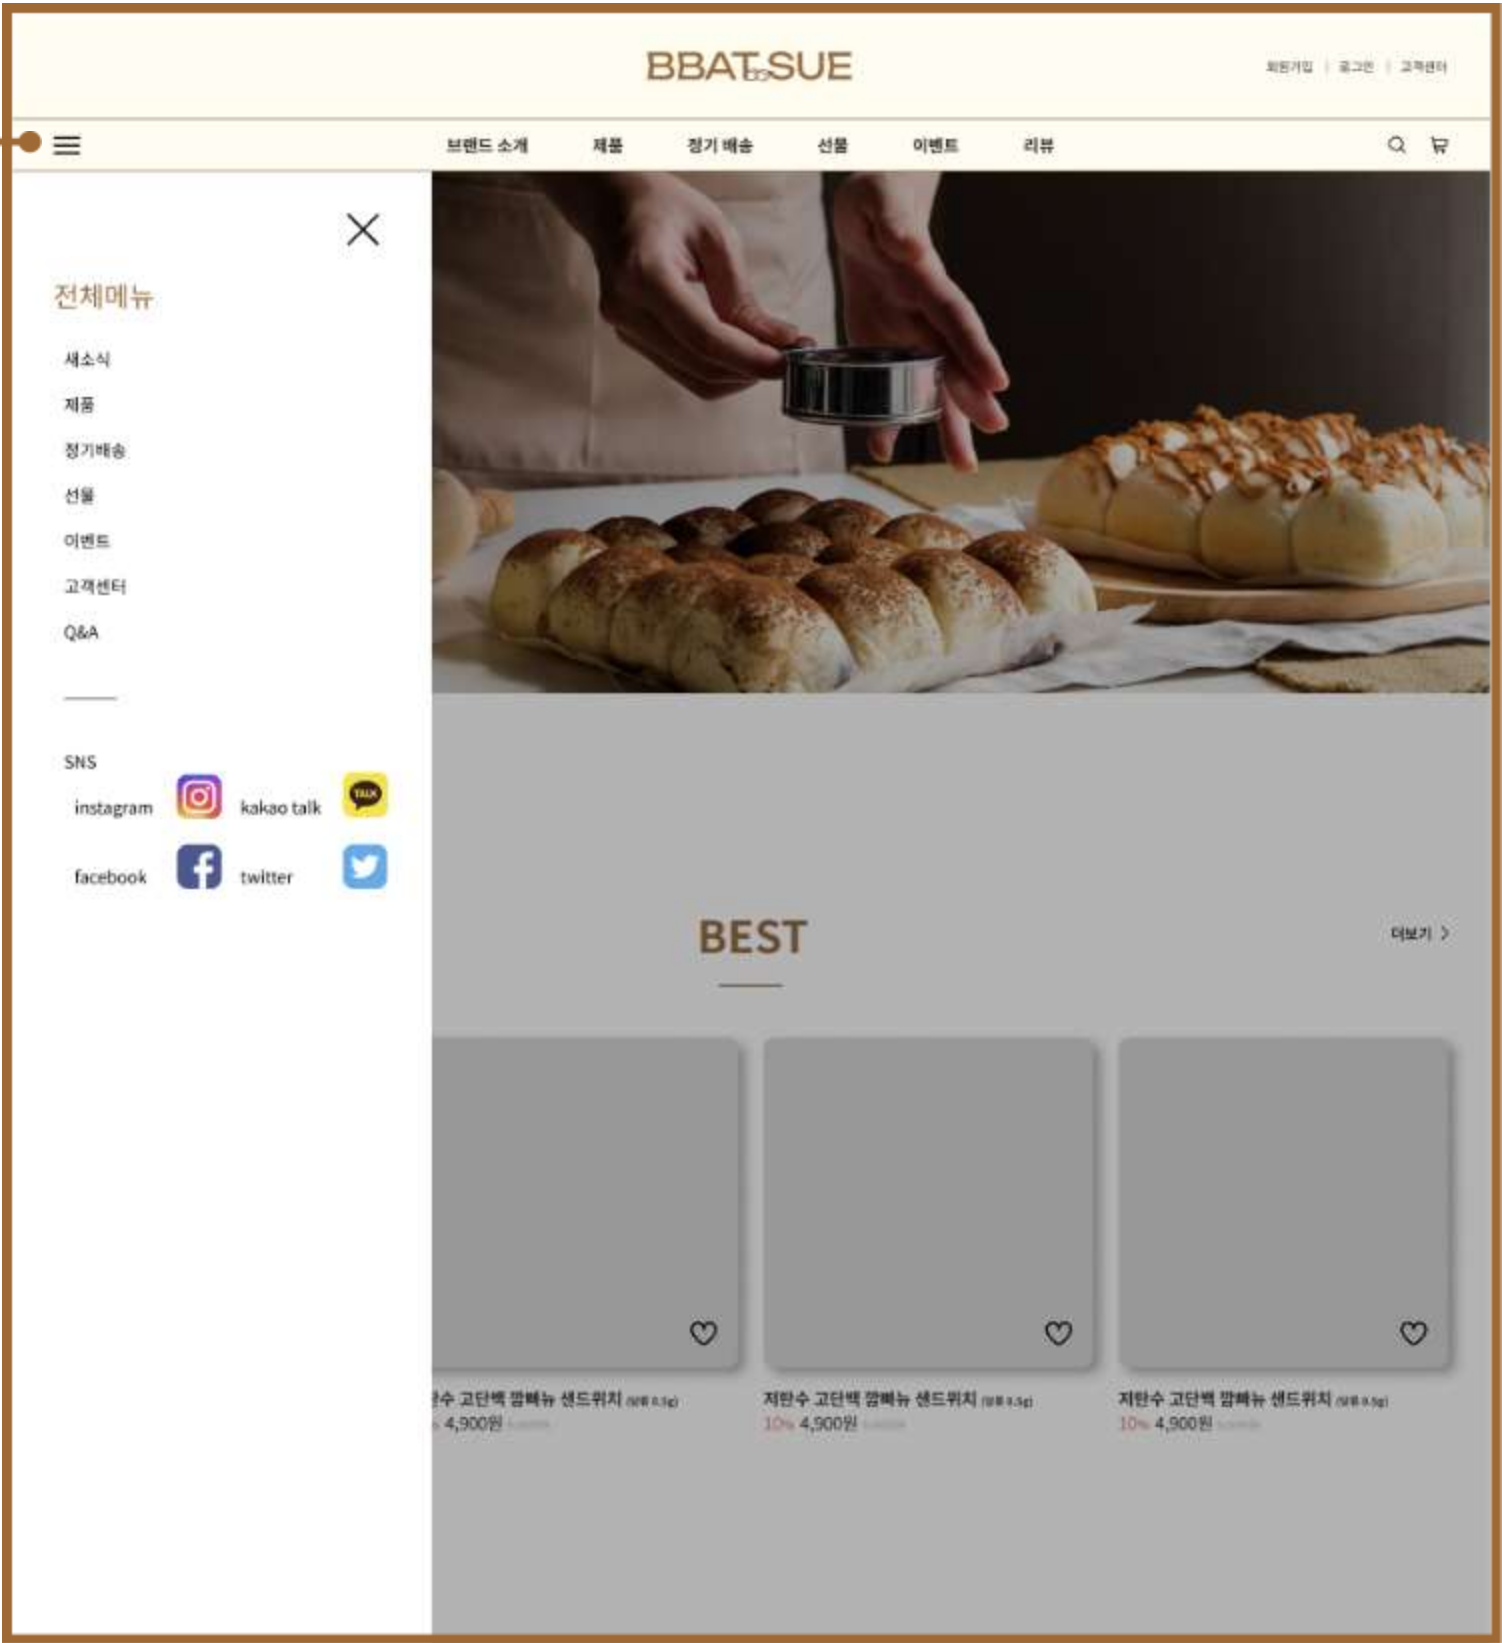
BBAT SUE

회원가입 | 로그인 | 고객센터

브랜드 소개 제품 정기 배송 선물 이벤트 리뷰

전체메뉴

새소식
제품
정기배송
선물
이벤트
고객센터
Q&A

SNS
instagram
kakao talk
facebook
twitter

BEST

더보기 >

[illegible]수 고단백 깜빠뉴 샌드위치 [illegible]
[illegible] 4,900원 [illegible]

저탄수 고단백 깜빠뉴 샌드위치 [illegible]
10% 4,900원 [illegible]

저탄수 고단백 깜빠뉴 샌드위치 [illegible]
10% 4,900원 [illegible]